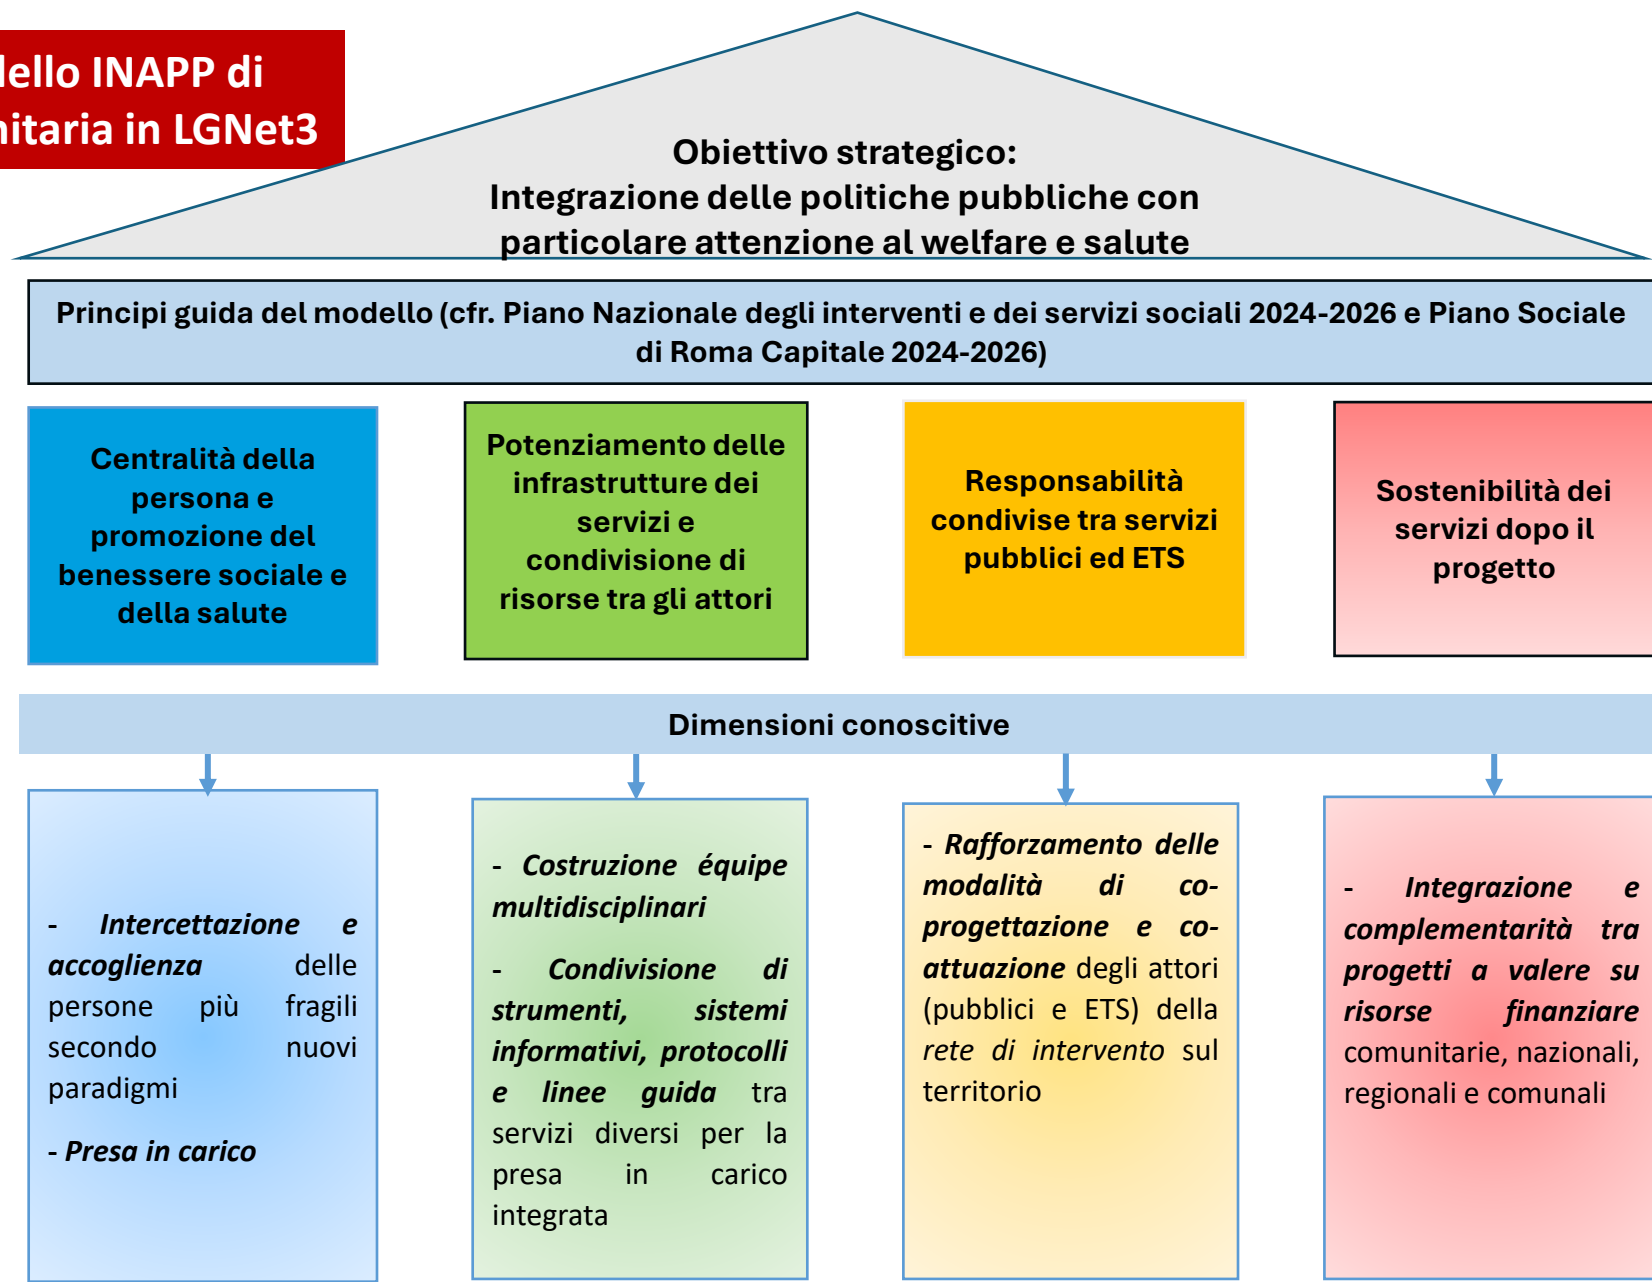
dello INAPP di
nitaria in LGNet3

Obiettivo strategico:
Integrazione delle politiche pubbliche con particolare attenzione al welfare e salute

Principi guida del modello (cfr. Piano Nazionale degli interventi e dei servizi sociali 2024-2026 e Piano Sociale di Roma Capitale 2024-2026)

Centralità della persona e promozione del benessere sociale e della salute

Potenziamento delle infrastrutture dei servizi e condivisione di risorse tra gli attori

Responsabilità condivise tra servizi pubblici ed ETS

Sostenibilità dei servizi dopo il progetto

Dimensioni conoscitive

- *Intercettazione e accoglienza* delle persone più fragili secondo nuovi paradigmi

- *Presa in carico*

- *Costruzione équipe multidisciplinari*

- *Condivisione di strumenti, sistemi informativi, protocolli e linee guida* tra servizi diversi per la presa in carico integrata

- *Rafforzamento delle modalità di co-progettazione e co-attuazione* degli attori (pubblici e ETS) della *rete di intervento* sul territorio

- *Integrazione e complementarità tra progetti a valere su risorse finanziare* comunitarie, nazionali, regionali e comunali